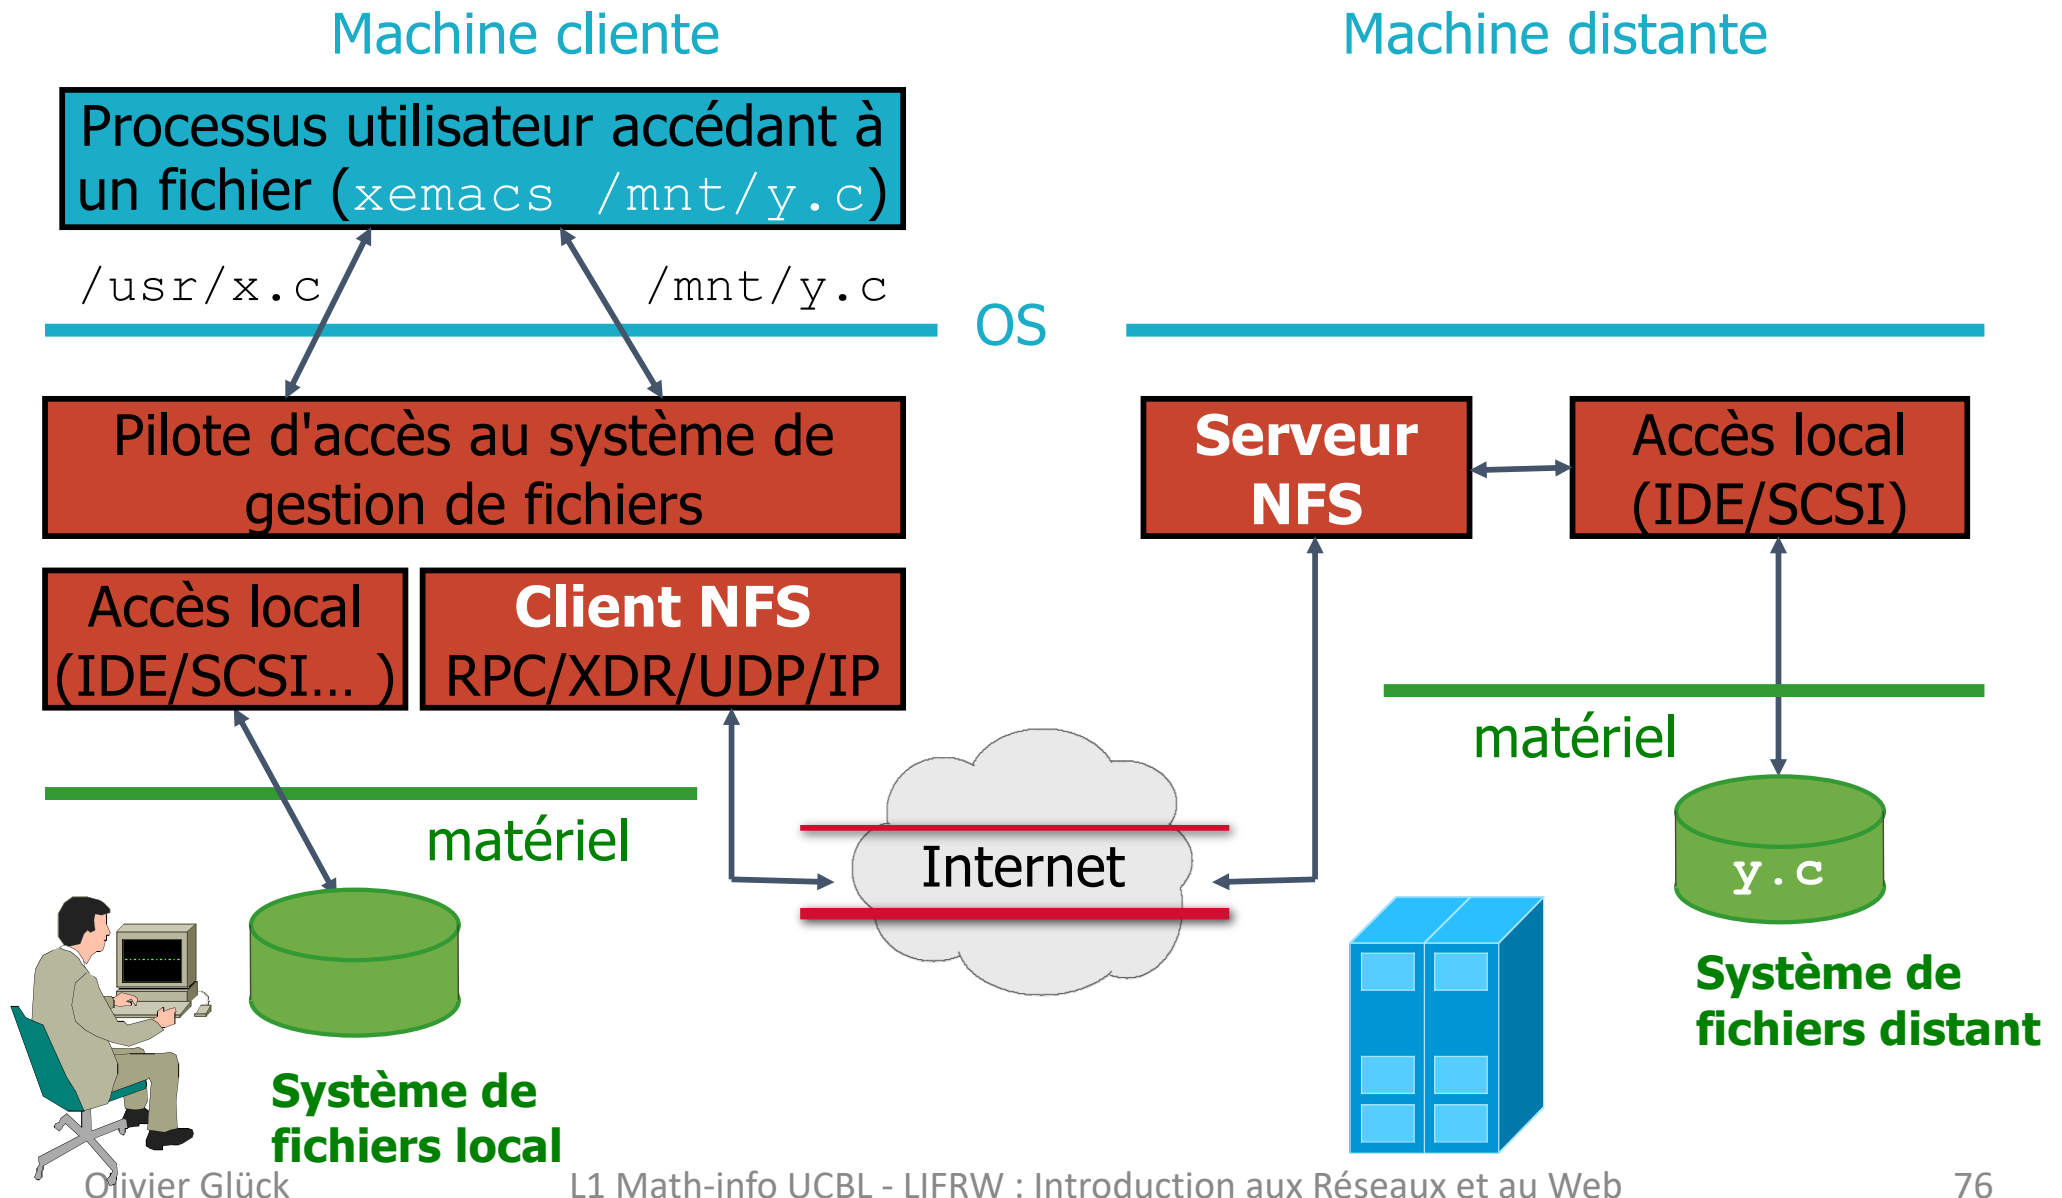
Machine cliente

Machine distante

Processus utilisateur accédant à un fichier (xemacs /mnt/y.c)

/usr/x.c

/mnt/y.c

OS

Pilote d'accès au système de gestion de fichiers

Serveur NFS

Accès local (IDE/SCSI)

Accès local (IDE/SCSI… )

Client NFS RPC/XDR/UDP/IP

matériel

matériel

Internet

y.c

Système de fichiers distant

Système de fichiers local

Olivier Glück

L1 Math-info UCBL - LIFRW : Introduction aux Réseaux et au Web

76